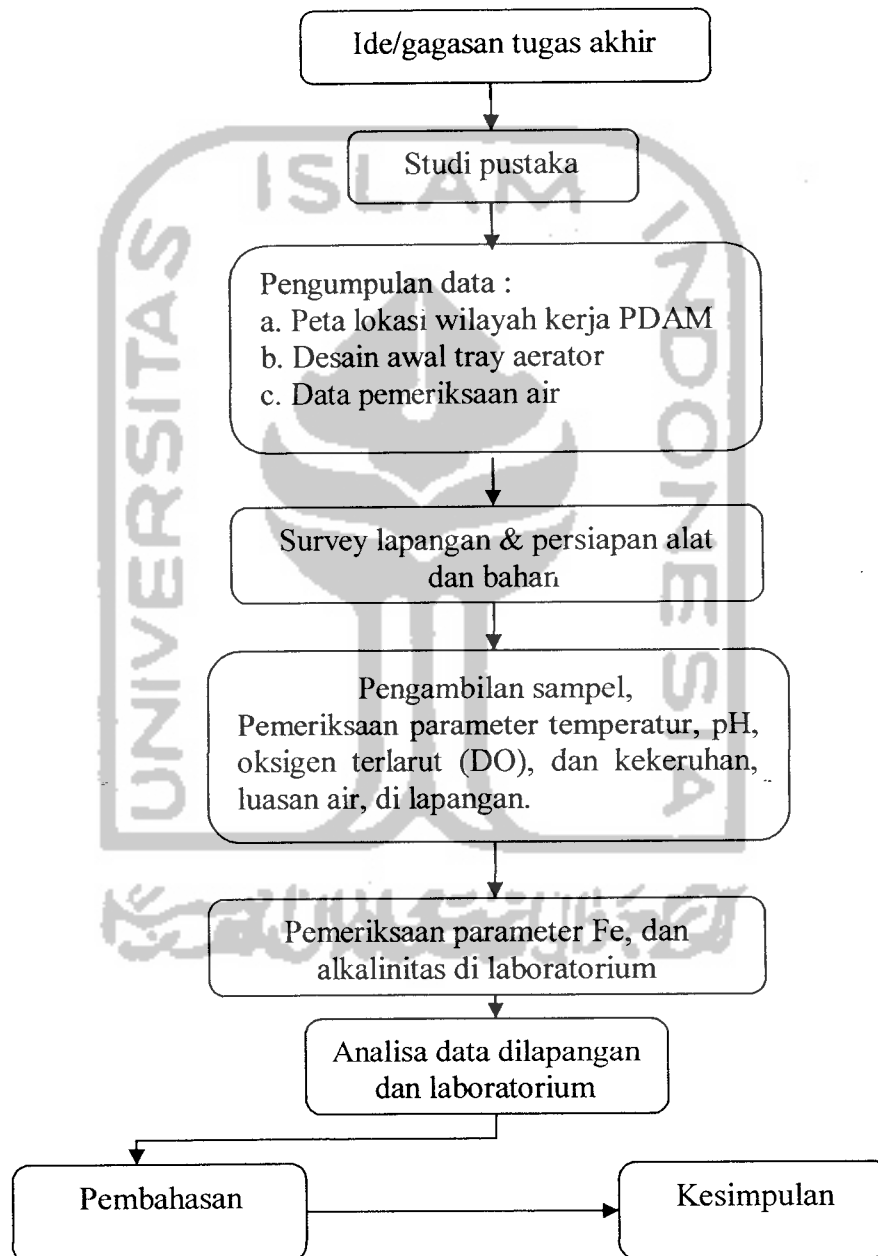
Ide/gagasan tugas akhir

Studi pustaka

Pengumpulan data :
a. Peta lokasi wilayah kerja PDAM
b. Desain awal tray aerator
c. Data pemeriksaan air

Survey lapangan & persiapan alat dan bahan

Pengambilan sampel,
Pemeriksaan parameter temperatur, pH, oksigen terlarut (DO), dan kekeruhan, luasan air, di lapangan.

Pemeriksaan parameter Fe, dan alkalinitas di laboratorium

Analisa data dilapangan dan laboratorium

Pembahasan

Kesimpulan

ISLAM INDONESIA UNIVERSITAS